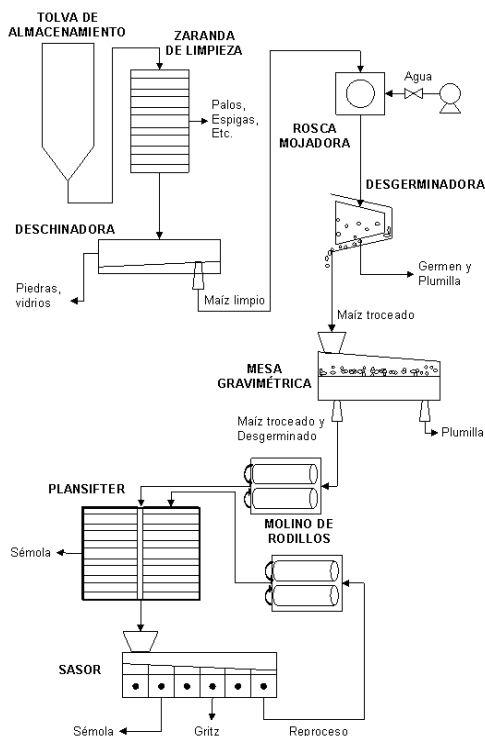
TOLVA DE ALMACENAMIENTO

ZARANDA DE LIMPIEZA

Palos, Espigas, Etc.

Agua

ROSCA MOJADORA

DESGERMINADORA

DESCHINADORA

Germen y Plumilla

Piedras, vidrios

Maíz limpio

Maíz troceado

MESA GRAVIMÉTRICA

Maíz troceado y Desgerminado

Plumilla

PLANSIFTER

MOLINO DE RODILLOS

Sémola

SASOR

Sémola

Gritz

Reproceso